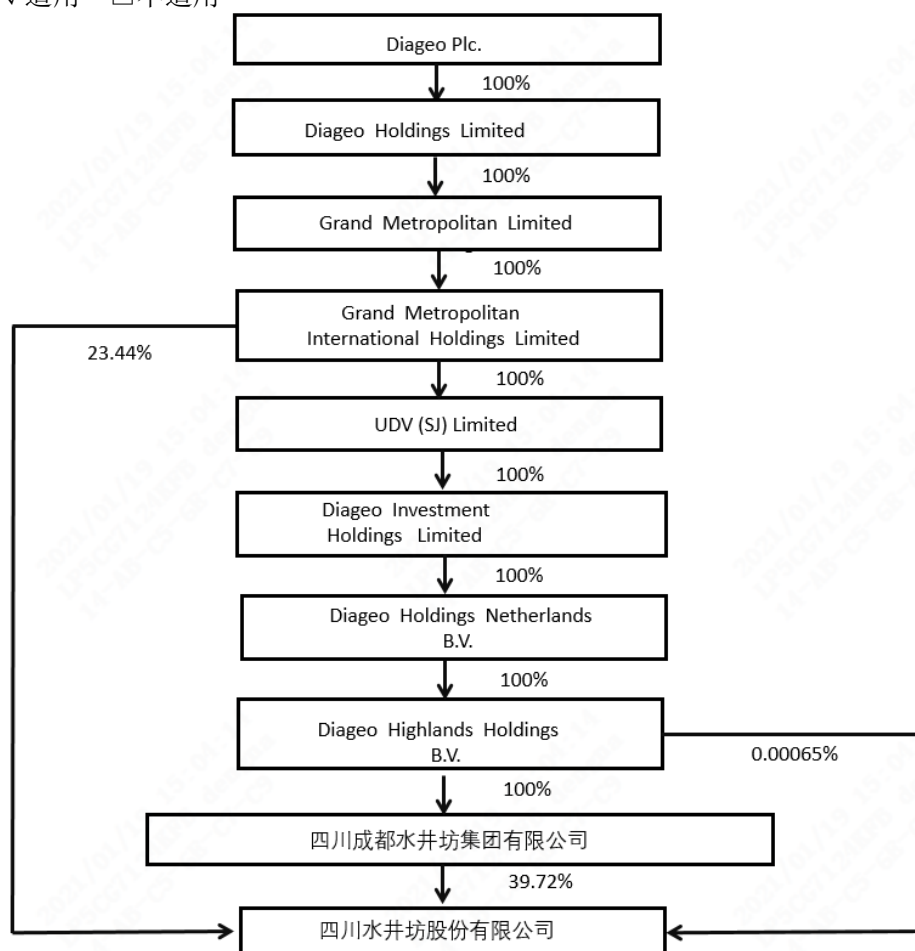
√适用 □不适用

Diageo Plc.

100%

Diageo Holdings Limited

100%

Grand Metropolitan Limited

100%

Grand Metropolitan International Holdings Limited

23.44%

100%

UDV (SJ) Limited

100%

Diageo Investment Holdings Limited

100%

Diageo Holdings Netherlands B.V.

100%

Diageo Highlands Holdings B.V.

0.00065%

100%

四川成都水井坊集团有限公司

39.72%

四川水井坊股份有限公司